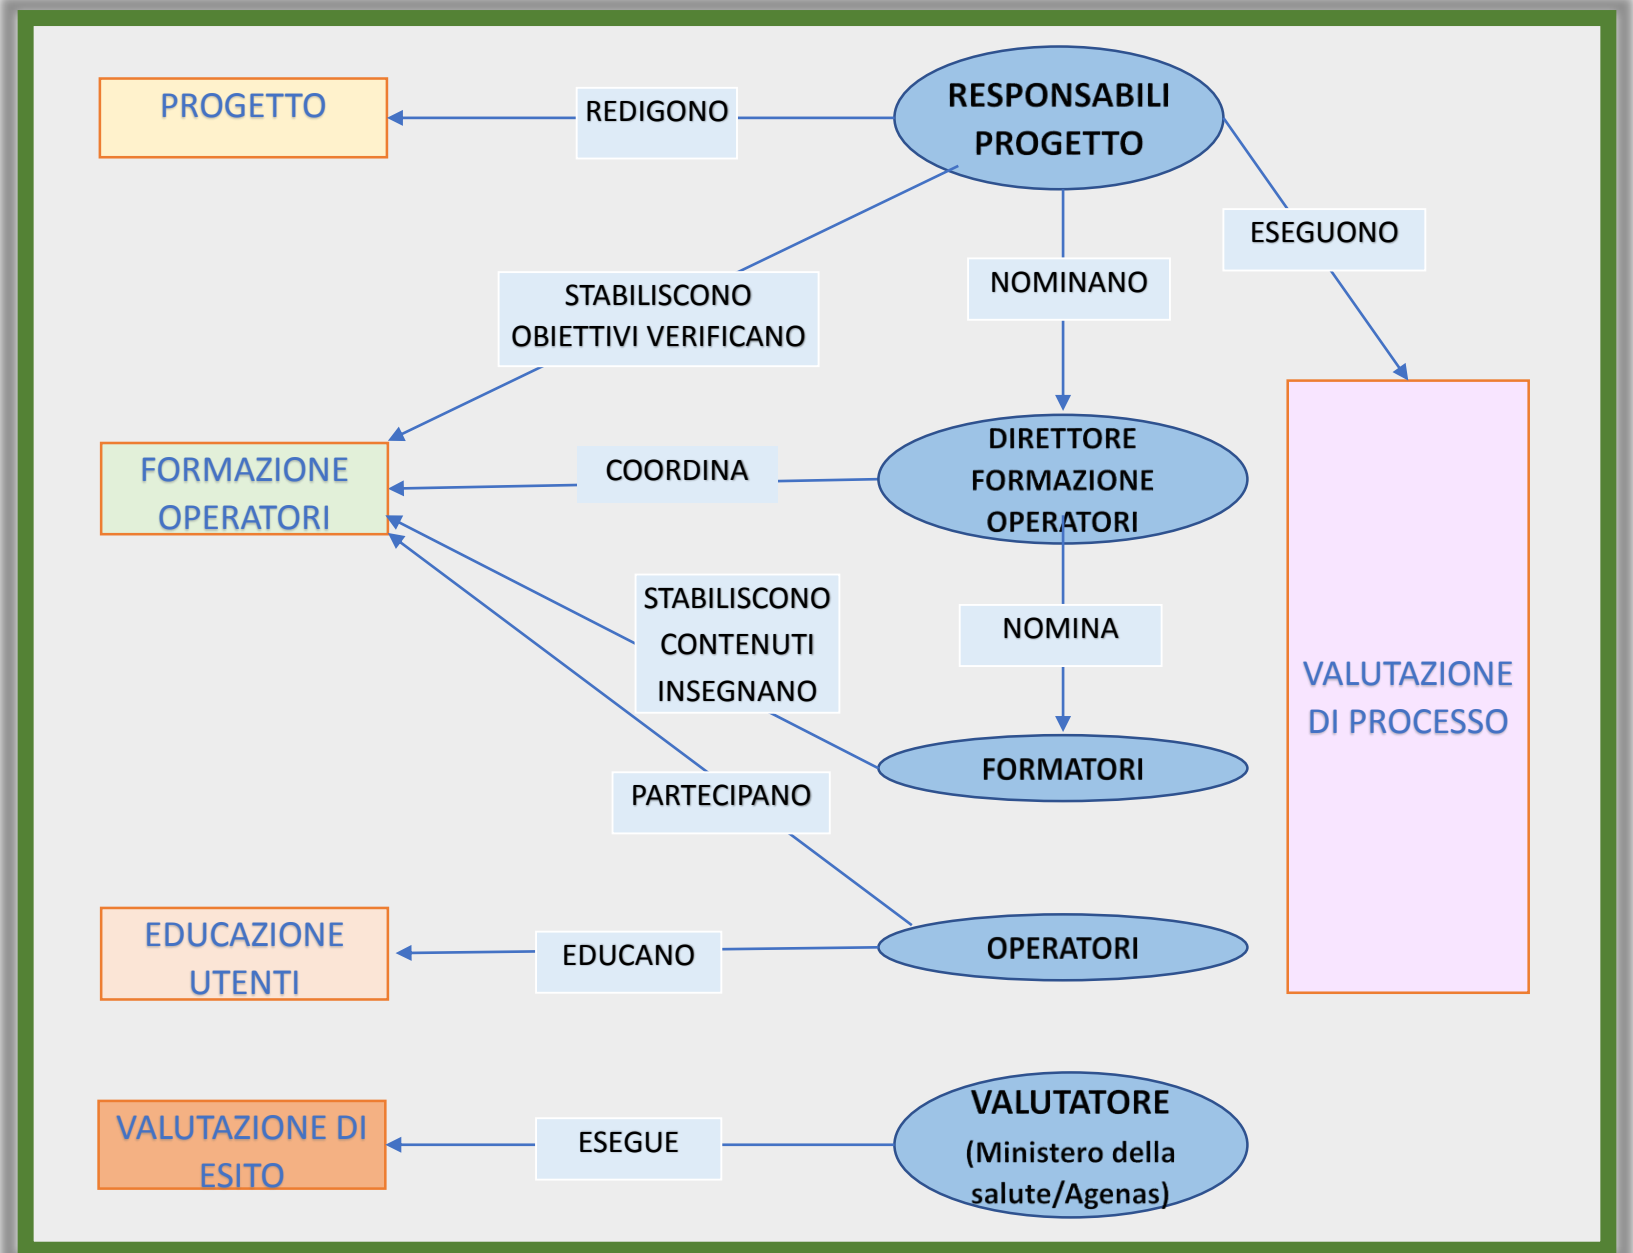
PROGETTO

REDIGONO

RESPONSABILI PROGETTO

ESEGUONO

NOMINANO

STABILISCONO OBIETTIVI VERIFICANO

FORMAZIONE OPERATORI

COORDINA

DIRETTORE FORMAZIONE OPERATORI

STABILISCONO CONTENUTI INSEGNANO

NOMINA

VALUTAZIONE DI PROCESSO

FORMATORI

PARTECIPANO

EDUCAZIONE UTENTI

EDUCANO

OPERATORI

VALUTAZIONE DI ESITO

ESEGUE

VALUTATORE (Ministero della salute/Agenas)